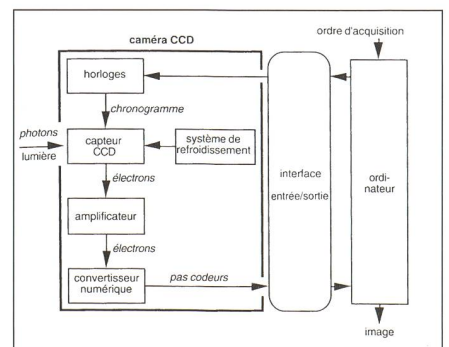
caméra CCD

ordre d'acquisition

horloges

chronogramme

photons

lumière

capteur CCD

système de refroidissement

électrons

amplificateur

électrons

convertisseur numérique

pas codeurs

interface

entrée/sortie

ordinateur

image